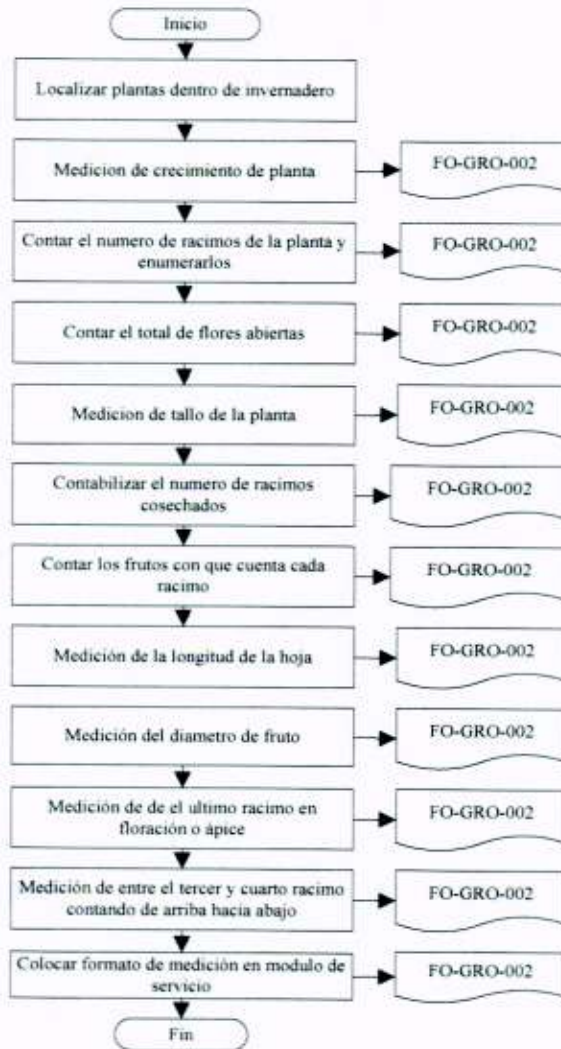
Inicio

Localizar plantas dentro de invernadero

Medicion de crecimiento de planta

FO-GRO-002

Contar el numero de racimos de la planta y enumerarlos

FO-GRO-002

Contar el total de flores abiertas

FO-GRO-002

Medicion de tallo de la planta

FO-GRO-002

Contabilizar el numero de racimos cosechados

FO-GRO-002

Contar los frutos con que cuenta cada racimo

FO-GRO-002

Medición de la longitud de la hoja

FO-GRO-002

Medición del diametro de fruto

FO-GRO-002

Medición de de el ultimo racimo en floración o ápice

FO-GRO-002

Medición de entre el tercer y cuarto racimo contando de arriba hacia abajo

FO-GRO-002

Colocar formato de medición en modulo de servicio

FO-GRO-002

Fin